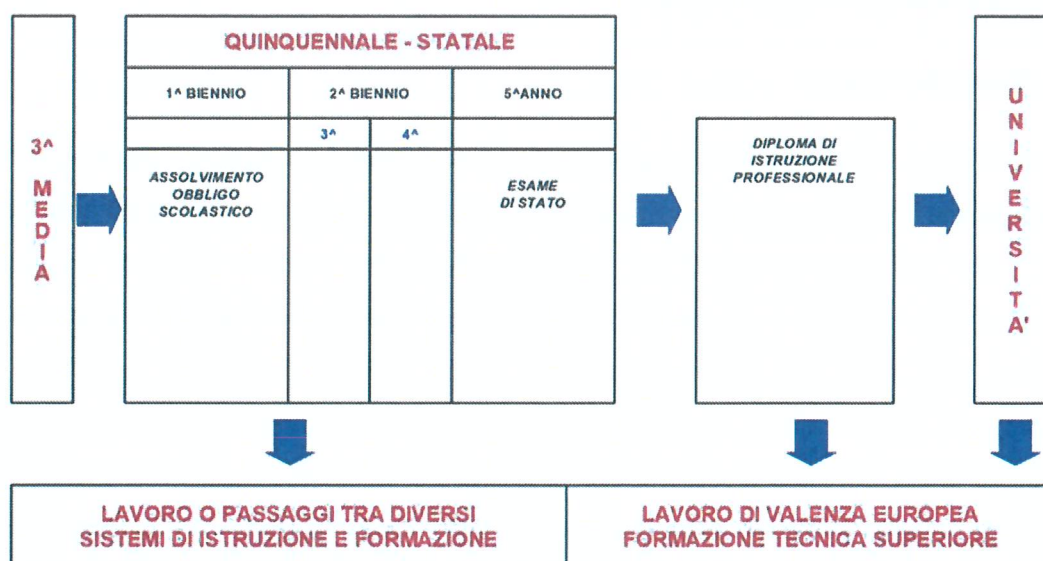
3^ MEDIA

QUINQUENNALE - STATALE

| 1^ BIENNIO | 2^ BIENNIO | | 5^ANNO |
|---|---|---|---|
| | 3^ | 4^ | |
| ASSOLVIMENTO OBBLIGO SCOLASTICO | | | ESAME DI STATO |

DIPLOMA DI ISTRUZIONE PROFESSIONALE

UNIVERSITA'

LAVORO O PASSAGGI TRA DIVERSI SISTEMI DI ISTRUZIONE E FORMAZIONE

LAVORO DI VALENZA EUROPEA FORMAZIONE TECNICA SUPERIORE